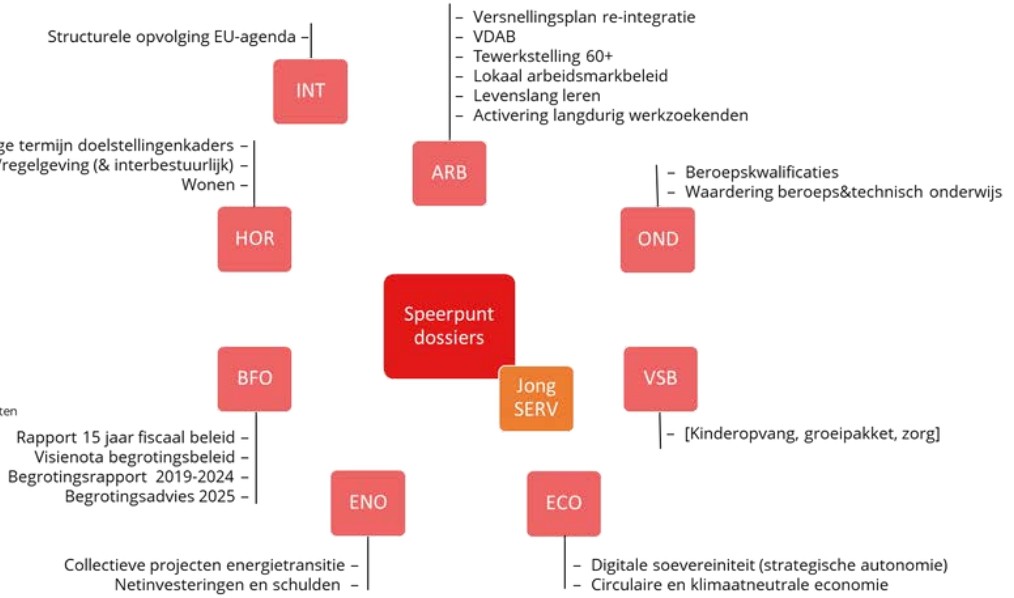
Structurele opvolging EU-agenda –

INT

– Versnellingsplan re-integratie
– VDAB
– Tewerkstelling 60+
– Lokaal arbeidsmarkbeleid
– Levenslang leren
– Activering langdurig werkzoekenden

ARB

ge termijn doelstellingenkaders –
/regelgeving (& interbestuurlijk) –
Wonen –

HOR

– Beroepskwalificaties
– Waardering beroeps&technisch onderwijs

OND

Speerpunt dossiers

Jong SERV

BFO

VSB

ten

Rapport 15 jaar fiscaal beleid –
Visienota begrotingsbeleid –
Begrotingsrapport 2019-2024 –
Begrotingsadvies 2025 –

– [Kinderopvang, groeipakket, zorg]

ENO

ECO

Collectieve projecten energietransitie –
Netinvesteringen en schulden –

– Digitale soevereiniteit (strategische autonomie)
– Circulaire en klimaatneutrale economie